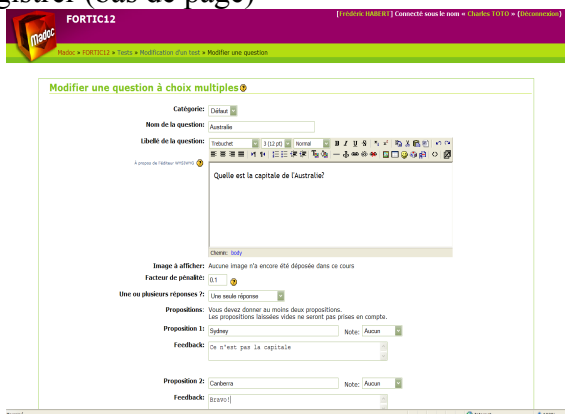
gistrer (bas de page)

FORTIC12

[Frédéric HABERT] Connecté sous le nom « Charles TOTO » (Déconnexion)

Madoc

Madoc » FORTIC12 » Tests » Modification d'un test » Modifier une question

Modifier une question à choix multiples

Catégorie: Défaut

Nom de la question: Australie

Libellé de la question: Trebuchet 3 (12 pt) Normal

À propos de l'éditeur WYSIWYG

Quelle est la capitale de l'Australie?

Chemin: body

Image à afficher: Aucune image n'a encore été déposée dans ce cours

Facteur de pénalité: 0.1

Une ou plusieurs réponses ?: Une seule réponse

Propositions: Vous devez donner au moins deux propositions. Les propositions laissées vides ne seront pas prises en compte.

Proposition 1: Sydney Note: Aucun

Feedback: Ce n'est pas la capitale

Proposition 2: Canberra Note: Aucun

Feedback: Bravo!